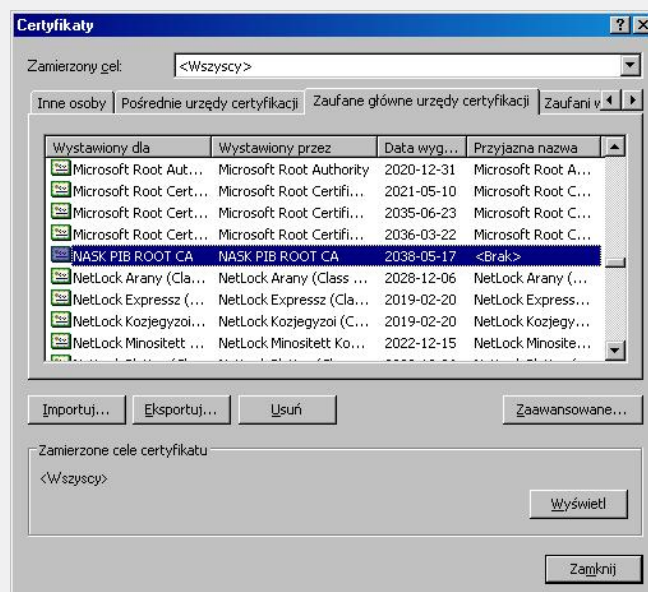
Certyfikaty

Zamierzony cel: <Wszyscy>

Inne osoby | Pośrednie urzędy certyfikacji | Zaufane główne urzędy certyfikacji | Zaufani w

| Wystawiony dla | Wystawiony przez | Data wyg... | Przyjazna nazwa |
|---|---|---|---|
| Microsoft Root Aut... | Microsoft Root Authority | 2020-12-31 | Microsoft Root A... |
| Microsoft Root Cert... | Microsoft Root Certifi... | 2021-05-10 | Microsoft Root C... |
| Microsoft Root Cert... | Microsoft Root Certifi... | 2035-06-23 | Microsoft Root C... |
| Microsoft Root Cert... | Microsoft Root Certifi... | 2036-03-22 | Microsoft Root C... |
| NASK PIB ROOT CA | NASK PIB ROOT CA | 2038-05-17 | <Brak> |
| NetLock Arany (Cla... | NetLock Arany (Class ... | 2028-12-06 | NetLock Arany (... |
| NetLock Expressz (... | NetLock Expressz (Cla... | 2019-02-20 | NetLock Express... |
| NetLock Kozjegyzoi... | NetLock Kozjegyzoi (C... | 2019-02-20 | NetLock Kozjegy... |
| NetLock Minositett ... | NetLock Minositett Ko... | 2022-12-15 | NetLock Minosite... |
| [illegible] | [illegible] | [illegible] | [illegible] |

Importuj... Eksportuj... Usuń Zaawansowane...

Zamierzone cele certyfikatu
<Wszyscy>

Wyświetl

Zamknij